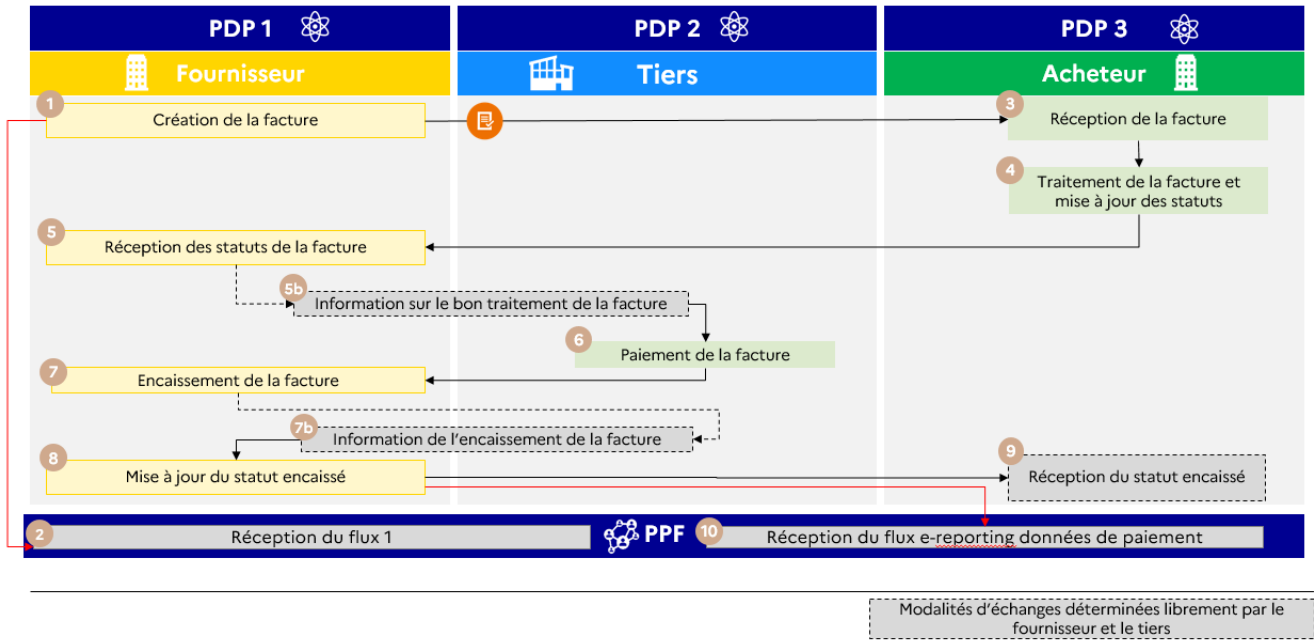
PDP 1

Fournisseur

PDP 2

Tiers

PDP 3

Acheteur

1 Création de la facture

3 Réception de la facture

4 Traitement de la facture et mise à jour des statuts

5 Réception des statuts de la facture

5b Information sur le bon traitement de la facture

6 Paiement de la facture

7 Encaissement de la facture

7b Information de l'encaissement de la facture

8 Mise à jour du statut encaissé

9 Réception du statut encaissé

2 Réception du flux 1

PPF

10 Réception du flux e-reporting données de paiement

Modalités d'échanges déterminées librement par le fournisseur et le tiers